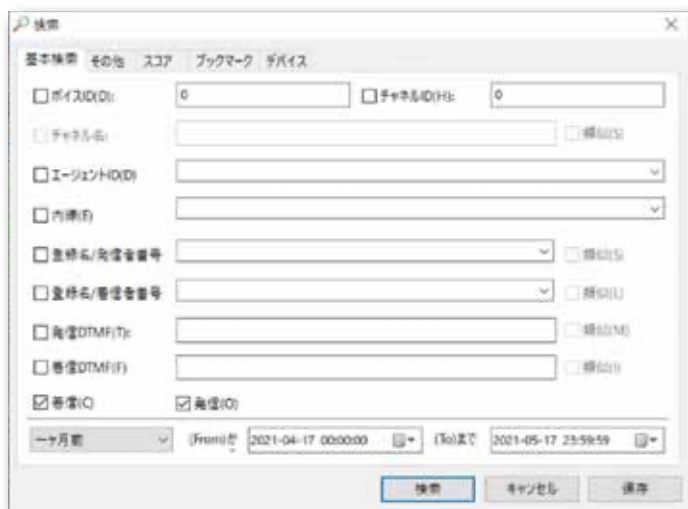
検索

基本検索 その他 スコア ブックマーク デバイス

ボイスID(D): 0 チャネルID(H): 0

チャネル名: 類似(S)

エージェントID(D)

内線(F)

登録名/発信者番号 類似(S)

登録名/着信者番号 類似(L)

発信DTMF(T): 類似(M)

着信DTMF(F) 類似(I)

着信(C) 発信(O)

一ヶ月前 (From)から 2021-04-17 00:00:00 (To)まで 2021-05-17 23:59:59

検索 キャンセル 保存